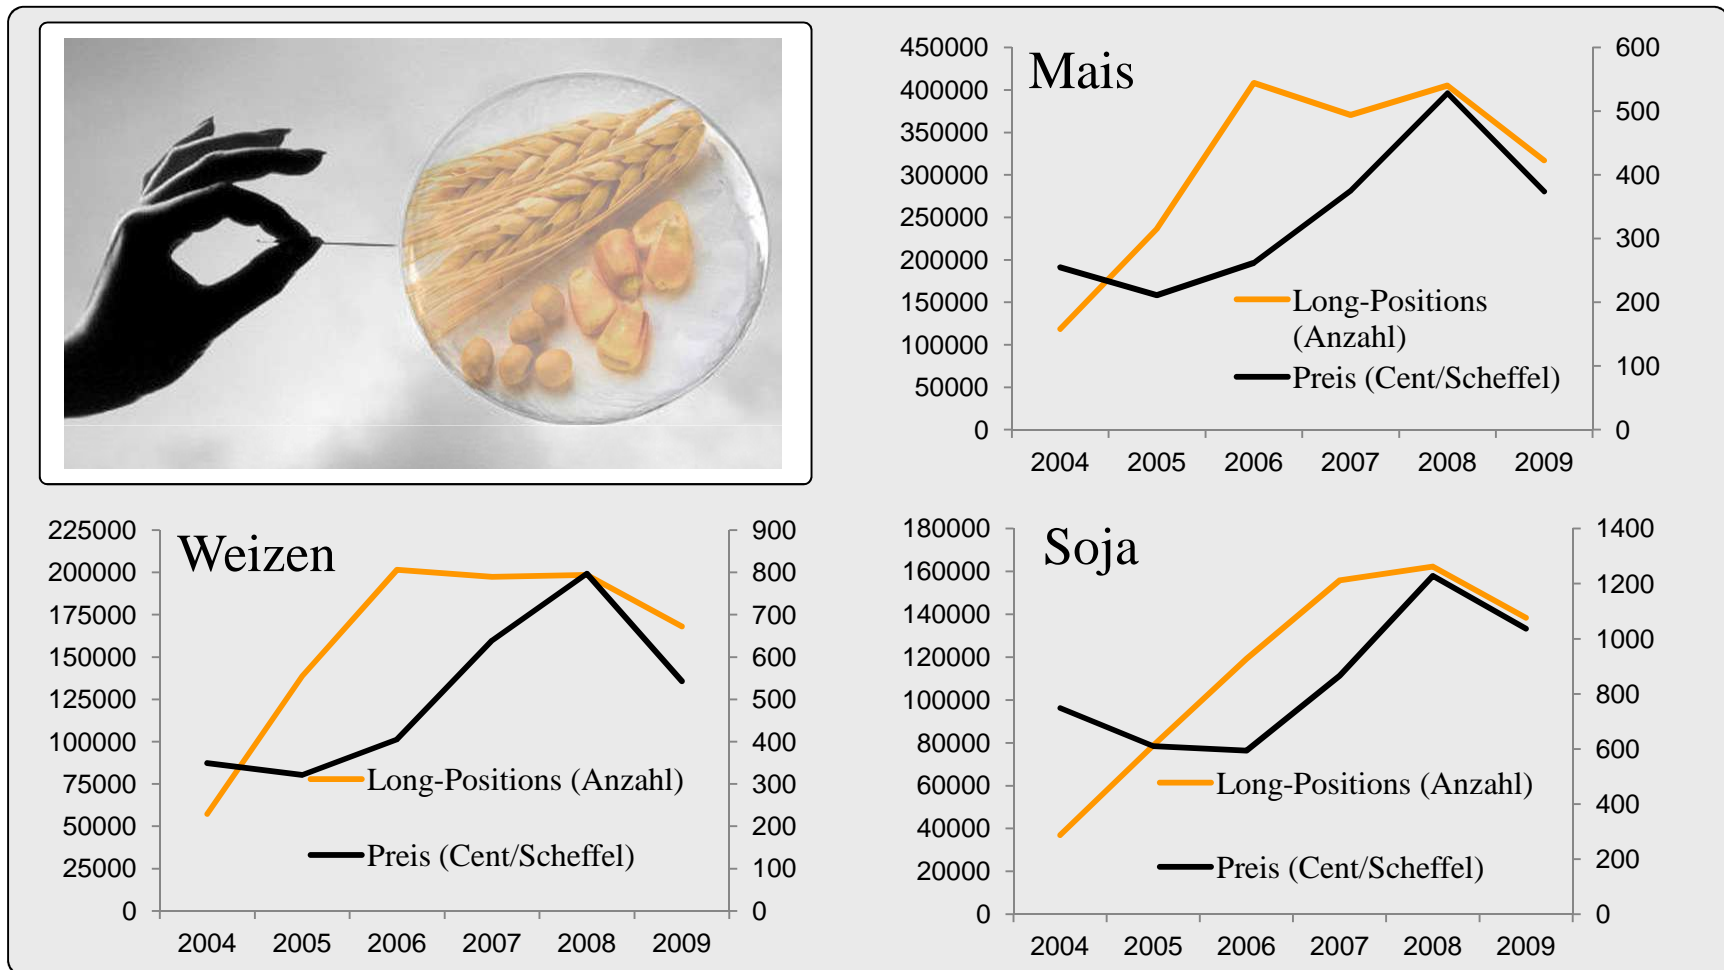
Mais

450000
400000
350000
300000
250000
200000
150000
100000
50000
0

600
500
400
300
200
100
0

Long-Positions (Anzahl)
Preis (Cent/Scheffel)

2004 2005 2006 2007 2008 2009

Weizen

225000
200000
175000
150000
125000
100000
75000
50000
25000
0

900
800
700
600
500
400
300
200
100
0

Long-Positions (Anzahl)
Preis (Cent/Scheffel)

2004 2005 2006 2007 2008 2009

Soja

180000
160000
140000
120000
100000
80000
60000
40000
20000
0

1400
1200
1000
800
600
400
200
0

Long-Positions (Anzahl)
Preis (Cent/Scheffel)

2004 2005 2006 2007 2008 2009